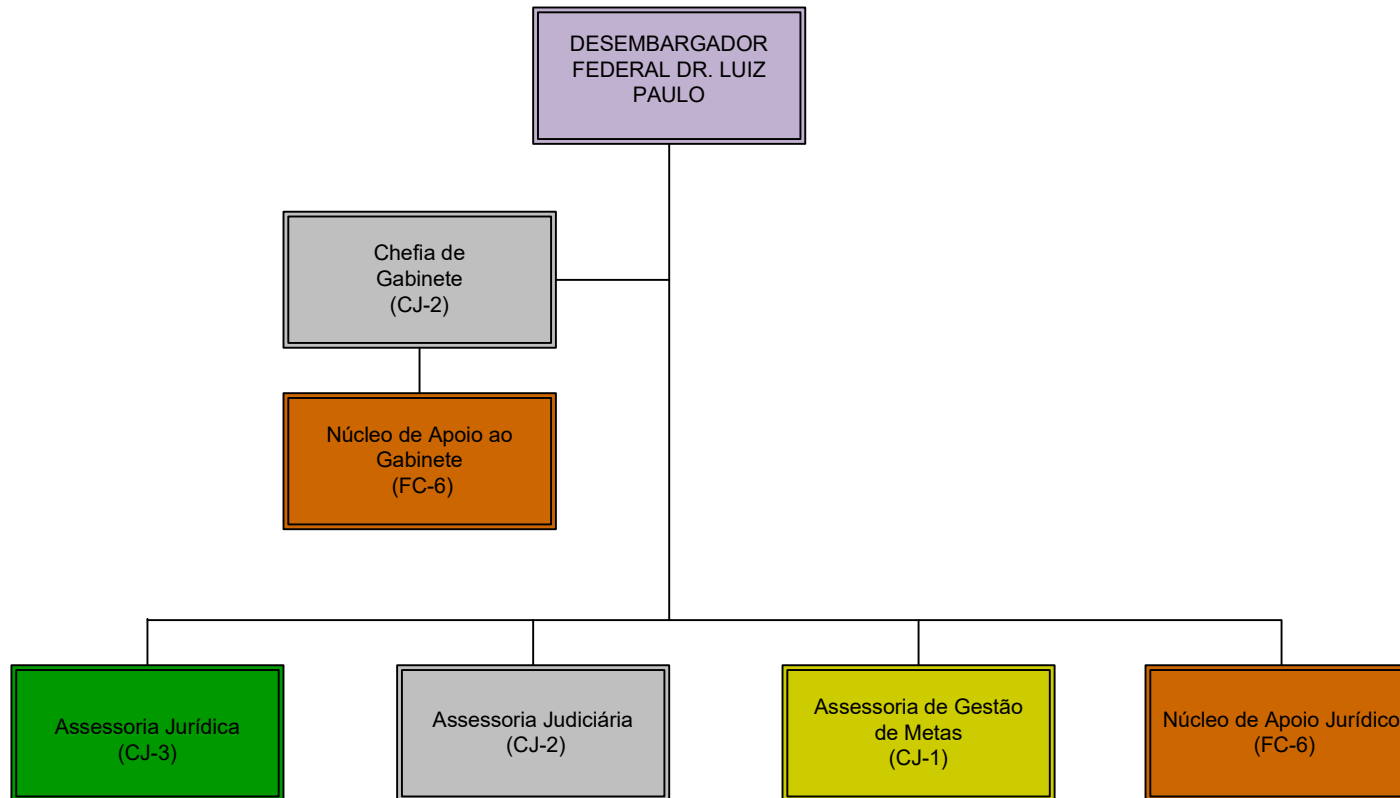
DESEMBARGADOR FEDERAL DR. LUIZ PAULO

Chefia de Gabinete (CJ-2)

Núcleo de Apoio ao Gabinete (FC-6)

Assessoria Jurídica (CJ-3)

Assessoria Judiciária (CJ-2)

Assessoria de Gestão de Metas (CJ-1)

Núcleo de Apoio Jurídico (FC-6)